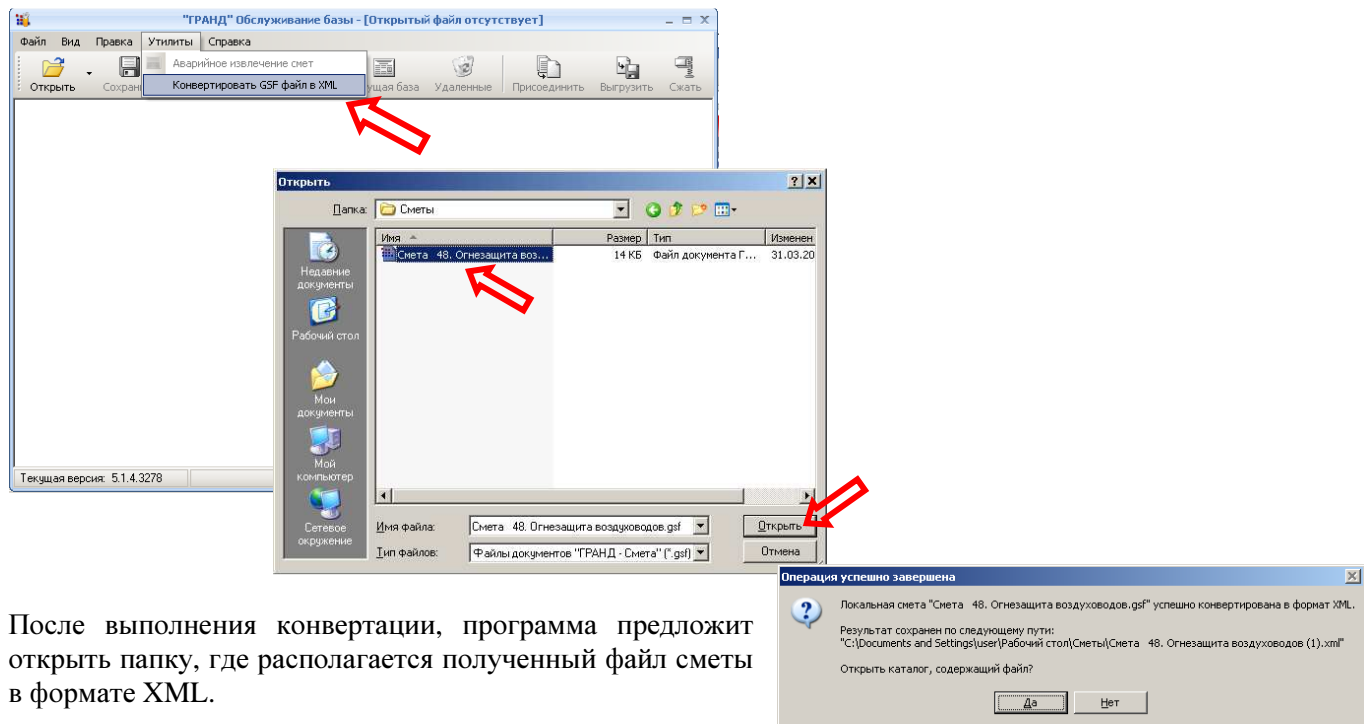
"ГРАНД" Обслуживание базы - [Открытый файл отсутствует]

Файл Вид Правка Утилиты Справка

Открыть Сохран

Аварийное извлечение смет
Конвертировать GSF файл в XML

ущая база Удаленные Присоединить Выгрузить Сжать

Текущая версия: 5.1.4.3278

Открыть

Папка: Сметы

Недавние документы
Рабочий стол
Мои документы
Мой компьютер
Сетевое окружение

| Имя | Размер | Тип | Изменен |
|---|---|---|---|
| Смета 48. Огнезащита воз... | 14 КБ | Файл документа Г... | 31.03.20 |

Имя файла: Смета 48. Огнезащита воздуховодов.gsf
Тип файлов: Файлы документов "ГРАНД - Смета" (*.gsf)

Открыть
Отмена

Операция успешно завершена

Локальная смета "Смета 48. Огнезащита воздуховодов.gsf" успешно конвертирована в формат XML.

Результат сохранен по следующему пути:
"C:\Documents and Settings\user\Рабочий стол\Сметы\Смета 48. Огнезащита воздуховодов (1).xml"

Открыть каталог, содержащий файл?

Да Нет

После выполнения конвертации, программа предложит открыть папку, где располагается полученный файл сметы в формате XML.